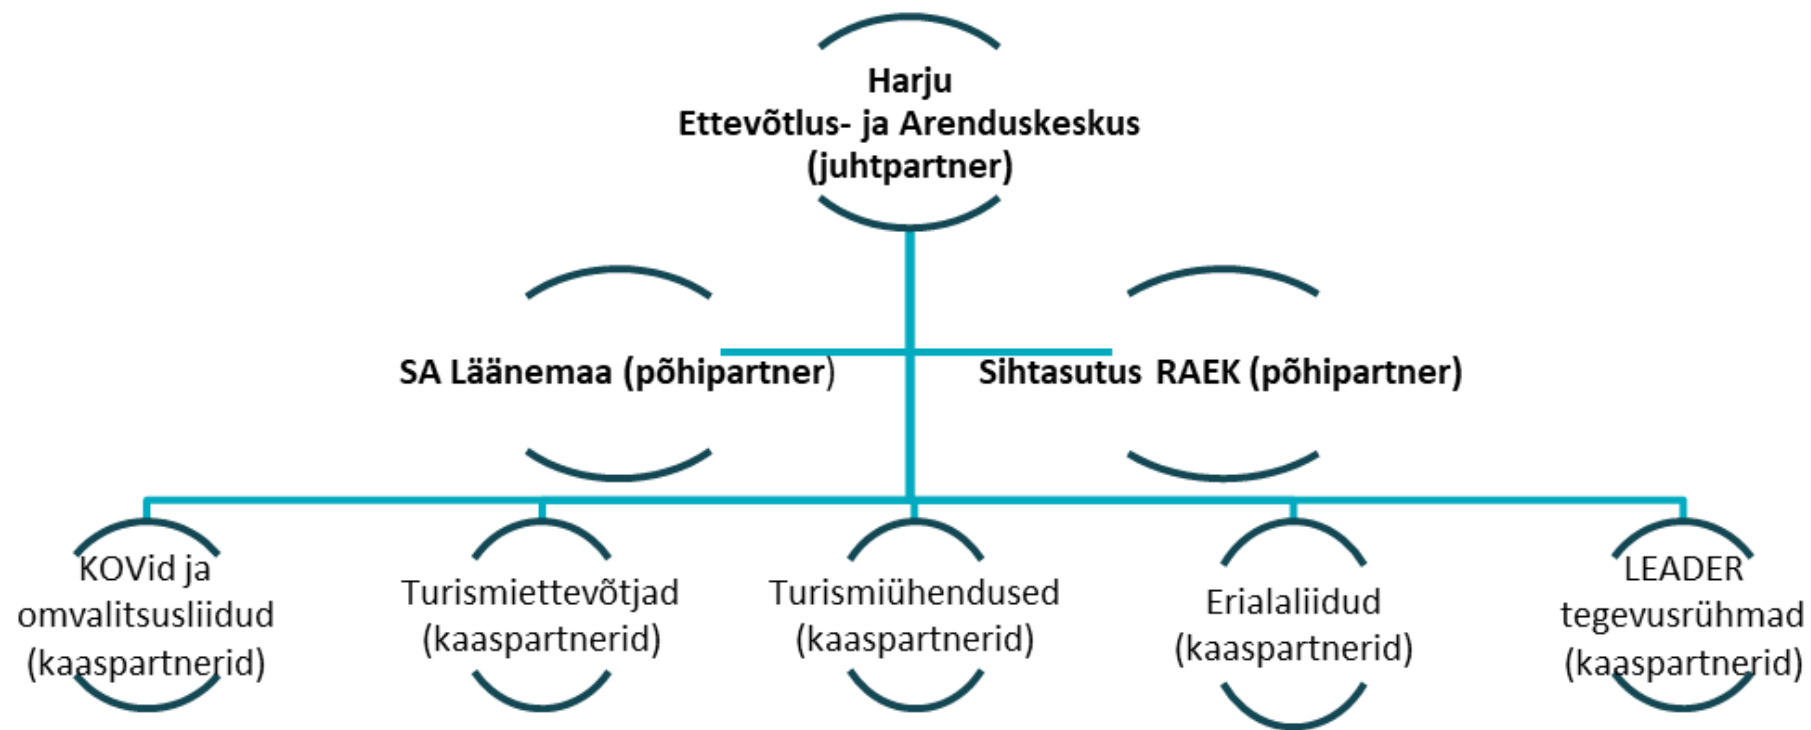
Harju
Ettevõtlus- ja Arenduskeskus
(juhtpartner)

SA Läänemaa (põhipartner)

Sihtasutus RAEK (põhipartner)

KOVid ja omvalitsusliidud (kaaspartnerid)

Turismiettevõtjad (kaaspartnerid)

Turismiühendused (kaaspartnerid)

Erialaliidud (kaaspartnerid)

LEADER tegevusrühmad (kaaspartnerid)